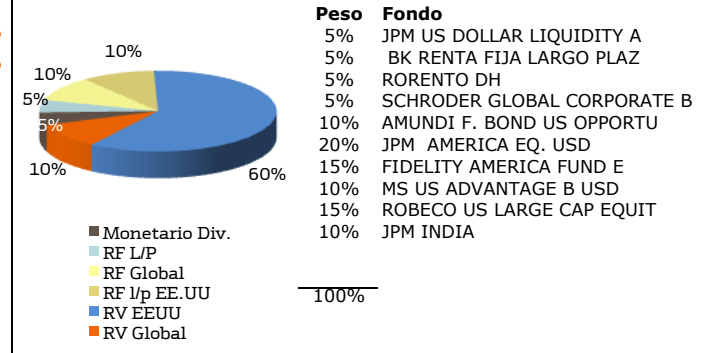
10%
10%
5%
5%
10%
60%

Monetario Div.
RF L/P
RF Global
RF l/p EE.UU
RV EEUU
RV Global

| Peso | Fondo |
|---|---|
| 5% | JPM US DOLLAR LIQUIDITY A |
| 5% | BK RENTA FIJA LARGO PLAZ |
| 5% | RORENTO DH |
| 5% | SCHRODER GLOBAL CORPORATE B |
| 10% | AMUNDI F. BOND US OPPORTU |
| 20% | JPM AMERICA EQ. USD |
| 15% | FIDELITY AMERICA FUND E |
| 10% | MS US ADVANTAGE B USD |
| 15% | ROBECO US LARGE CAP EQUIT |
| 10% | JPM INDIA |

100%